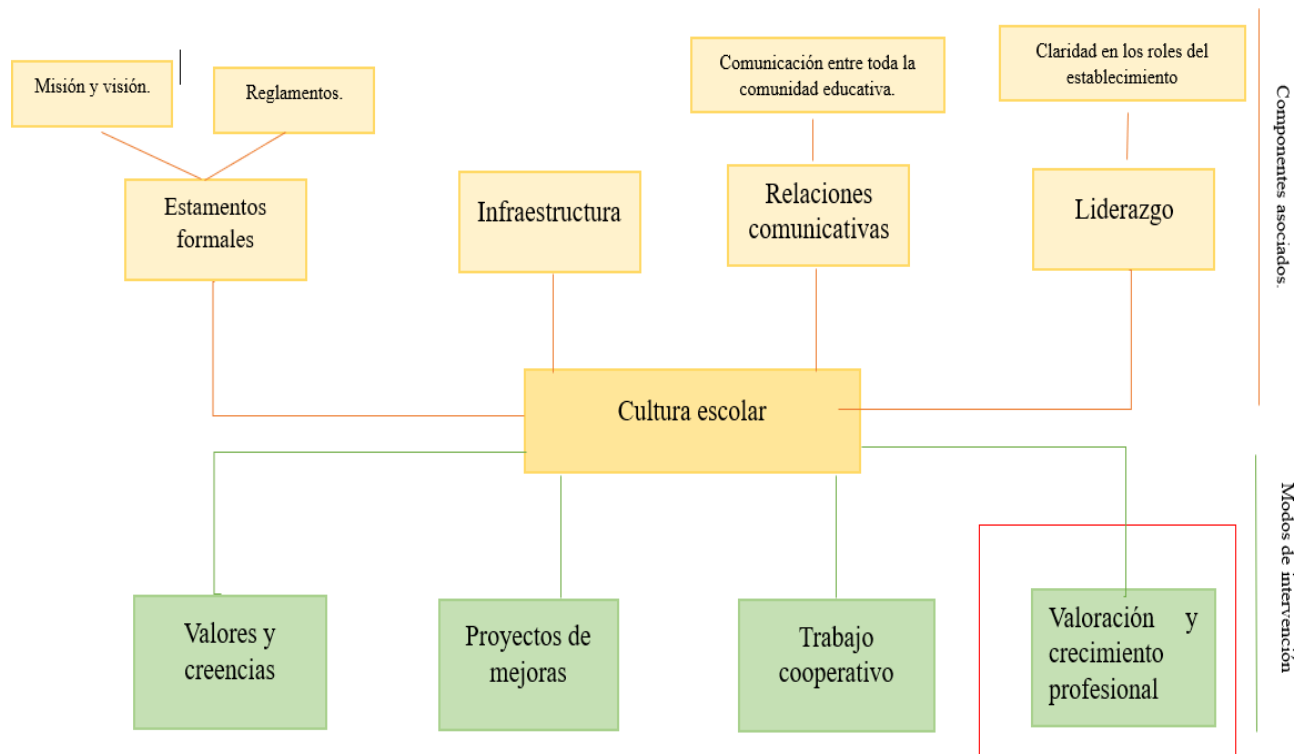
Misión y visión.

Reglamentos.

Comunicación entre toda la comunidad educativa.

Claridad en los roles del establecimiento

Componentes asociados.

Estamentos formales

Infraestructura

Relaciones comunicativas

Liderazgo

Cultura escolar

Modos de intervención

Valores y creencias

Proyectos de mejoras

Trabajo cooperativo

Valoración y crecimiento profesional